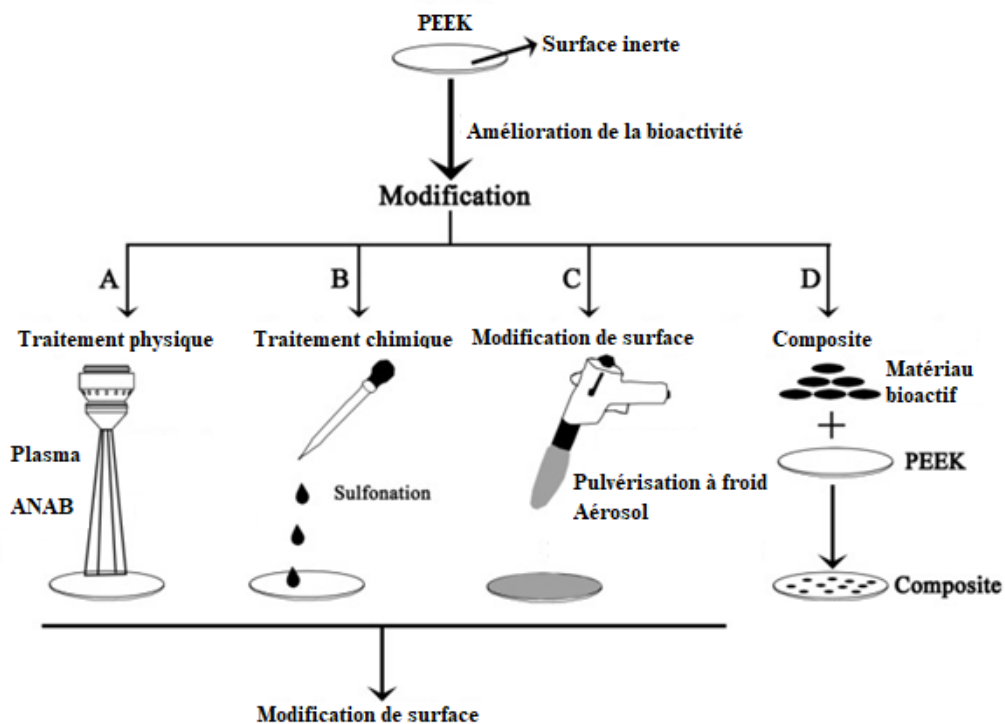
PEEK

Surface inerte

Amélioration de la bioactivité

Modification

A

Traitement physique

Plasma

ANAB

B

Traitement chimique

Sulfonation

C

Modification de surface

Pulvérisation à froid
Aérosol

D

Composite

Matériau bioactif

+

PEEK

Composite

Modification de surface